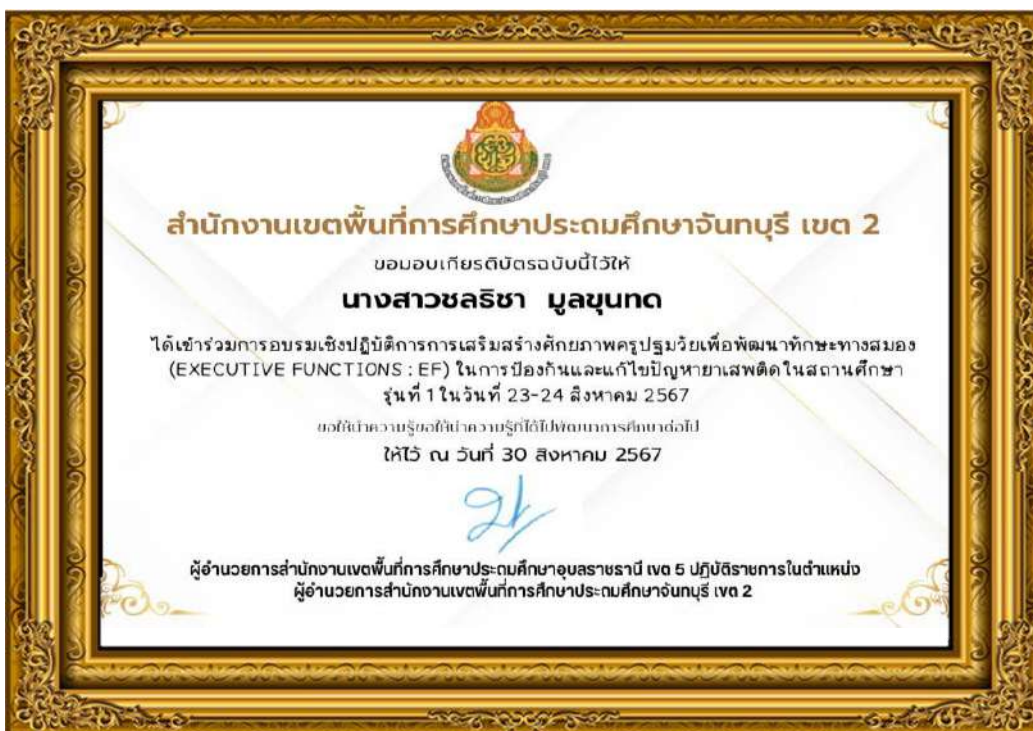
สำนักงานเขตพื้นที่การศึกษาประถมศึกษาจันทบุรี เขต 2

ขอมอบเกียรติบัตรฉบับนี้ไว้ให้

นางสาวชลริชา มูลขุนทด

ได้เข้าร่วมการอบรมเชิงปฏิบัติการการเสริมสร้างศักยภาพครูปฐมวัยเพื่อพัฒนาทักษะทางสมอง (EXECUTIVE FUNCTIONS : EF) ในการป้องกันและแก้ไขปัญหายาเสพติดในสถานศึกษา รุ่นที่ 1 ในวันที่ 23-24 สิงหาคม 2567

ขอให้นำความรู้ขอให้นำความรู้ที่ได้ไปพัฒนาการศึกษาต่อไป

ให้ไว้ ณ วันที่ 30 สิงหาคม 2567

ผู้อำนวยการสำนักงานเขตพื้นที่การศึกษาประถมศึกษาอุบลราชธานี เขต 5 ปฏิบัติราชการในตำแหน่ง
ผู้อำนวยการสำนักงานเขตพื้นที่การศึกษาประถมศึกษาจันทบุรี เขต 2